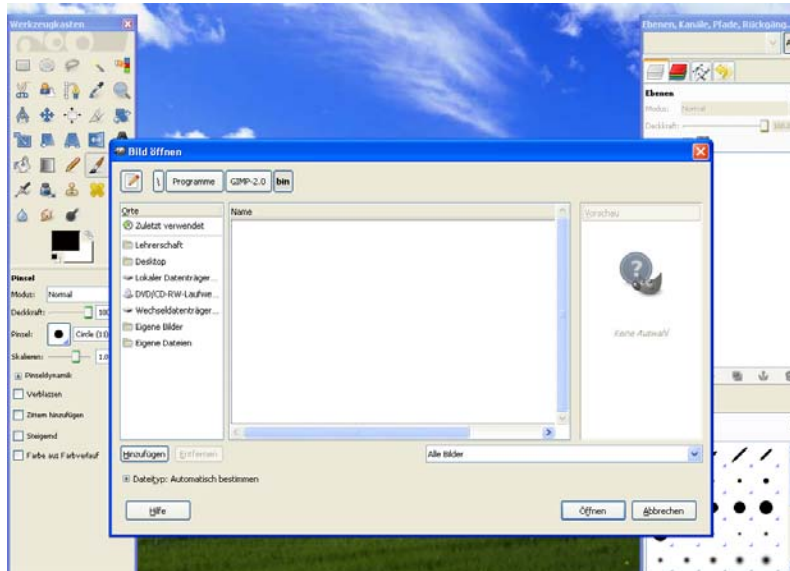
Werkzeugkasten

Pinsel
Modus: Normal
Deckkraft: 100
Pinsel: Circle (11)
Skalieren: 1.0
Pinseldynamik
Verblassen
Zittern hinzufügen
Steigend
Farbe aus Farbverlauf

Ebenen, Kanäle, Pfade, Rückgäng...
Ebenen
Modus: Normal
Deckkraft: 100

Bild öffnen

\ Programme GIMP-2.0 bin

Orte
Zuletzt verwendet
Lehrerschaft
Desktop
Lokaler Datenträger...
DVD/CD-RW-Laufwe...
Wechseldatenträger...
Eigene Bilder
Eigene Dateien

Name

Vorschau
Keine Auswahl

Hinzufügen Entfernen

Alle Bilder

Dateityp: Automatisch bestimmen

Hilfe

Öffnen Abbrechen